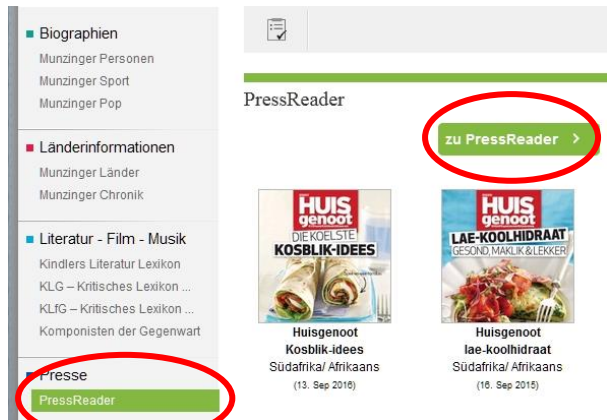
Biographien
Munzinger Personen
Munzinger Sport
Munzinger Pop

Länderinformationen
Munzinger Länder
Munzinger Chronik

Literatur - Film - Musik
Kindlers Literatur Lexikon
KLG – Kritisches Lexikon ...
KLfG – Kritisches Lexikon ...
Komponisten der Gegenwart

Presse
PressReader

PressReader

zu PressReader >

HUIS genoot
DIE KOELSTE
KOSBLIK-IDEES

Huisgenoot
Kosblik-idees
Südafrika/ Afrikaans
(13. Sep 2016)

HUIS genoot
LAE-KOOLHIDRAAT
GESOND, MAKLIK & LEKKER

Huisgenoot
lae-koolhidraat
Südafrika/ Afrikaans
(16. Sep 2015)